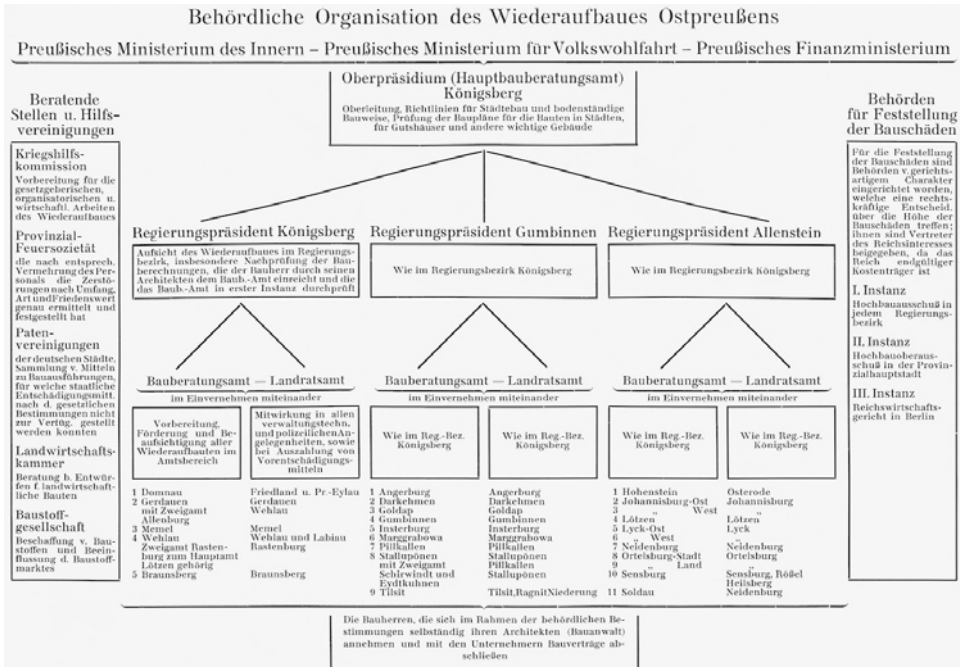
Behördliche Organisation des Wiederaufbaues Ostpreußens

Preußisches Ministerium des Innern – Preußisches Ministerium für Volkswohlfahrt – Preußisches Finanzministerium

Beratende Stellen u. Hilfsvereinigungen

Kriegshilfskommission
Vorbereitung für die gesetzgeberischen, organisatorischen u. wirtschaftl. Arbeiten des Wiederaufbaues

Provinzial-Feuersozietät
die nach entsprech. Vermehrung des Personals die Zerstörungen nach Umfang, Art und Friedenswert genau ermittelt und festgestellt hat

Patenvereinigungen
der deutschen Städte. Sammlung v. Mitteln zu Bauausführungen, für welche staatliche Entschädigungsmitt. nach d. gesetzlichen Bestimmungen nicht zur Verfüg. gestellt werden konnten

Landwirtschaftskammer
Beratung b. Entwürfen f. landwirtschaftliche Bauten

Baustoffgesellschaft
Beschaffung v. Baustoffen und Beeinflussung d. Baustoffmarktes

Oberpräsidium (Hauptbauberatungsamt) Königsberg
Oberleitung, Richtlinien für Städtebau und bodenständige Bauweise, Prüfung der Baupläne für die Bauten in Städten, für Gutshäuser und andere wichtige Gebäude

Behörden für Feststellung der Bauschäden

Für die Feststellung der Bauschäden sind Behörden v. gerichtsartigem Charakter eingerichtet worden, welche eine rechtskräftige Entscheid. über die Höhe der Bauschäden treffen; ihnen sind Vertreter des Reichsinteresses beigegeben, da das Reich endgültiger Kostenträger ist

I. Instanz
Hochbauausschuß in jedem Regierungsbezirk

II. Instanz
Hochbauoberausschuß in der Provinzialhauptstadt

III. Instanz
Reichswirtschaftsgericht in Berlin

Regierungspräsident Königsberg
Aufsicht des Wiederaufbaues im Regierungsbezirk, insbesondere Nachprüfung der Bauberechnungen, die der Bauherr durch seinen Architekten dem Bauh.-Amt einreicht und die das Baub.-Amt in erster Instanz durchprüft

Regierungspräsident Gumbinnen
Wie im Regierungsbezirk Königsberg

Regierungspräsident Allenstein
Wie im Regierungsbezirk Königsberg

Bauberatungsamt — Landratsamt
im Einvernehmen miteinander

Vorbereitung, Förderung und Beaufsichtigung aller Wiederaufbauten im Amtsbereich

Mitwirkung in allen verwaltungstechn. und polizeilichen Angelegenheiten, sowie bei Auszahlung von Vorentschädigungsmitteln

1 Domnau
2 Gerdauen mit Zweigamt Allenburg
3 Memel
4 Wehlau Zweigamt Rastenburg zum Hauptamt Lötzen gehörig
5 Braunsberg

Friedland u. Pr.-Eylau
Gerdauen
Wehlau
Memel
Wehlau und Labiau
Rastenburg
Braunsberg

Bauberatungsamt — Landratsamt
im Einvernehmen miteinander

Wie im Reg.-Bez. Königsberg

Wie im Reg.-Bez. Königsberg

1 Angerburg
2 Darkehmen
3 Goldap
4 Gumbinnen
5 Insterburg
6 Marggrabowa
7 Pillkallen
8 Stallupönen mit Zweigamt Schirwindt und Eydtkuhnen
9 Tilsit

Angerburg
Darkehmen
Goldap
Gumbinnen
Insterburg
Marggrabowa
Pillkallen
Stallupönen
Pillkallen
Stallupönen
Tilsit, Ragnit Niederung

Bauberatungsamt — Landratsamt
im Einvernehmen miteinander

Wie im Reg.-Bez. Königsberg

Wie im Reg.-Bez. Königsberg

1 Hohenstein
2 Johannisburg-Ost
3 „ West
4 Lötzen
5 Lyck-Ost
6 „ West
7 Neidenburg
8 Ortelsburg-Stadt
9 „ Land
10 Sensburg
11 Soldau

Osterode
Johannisburg
„
Lötzen
Lyck
„
Neidenburg
Ortelsburg
„
Sensburg, Rößel
Heilsberg
Neidenburg

Die Bauherren, die sich im Rahmen der behördlichen Bestimmungen selbständig ihren Architekten (Bauanwalt) annehmen und mit den Unternehmern Bauverträge abschließen